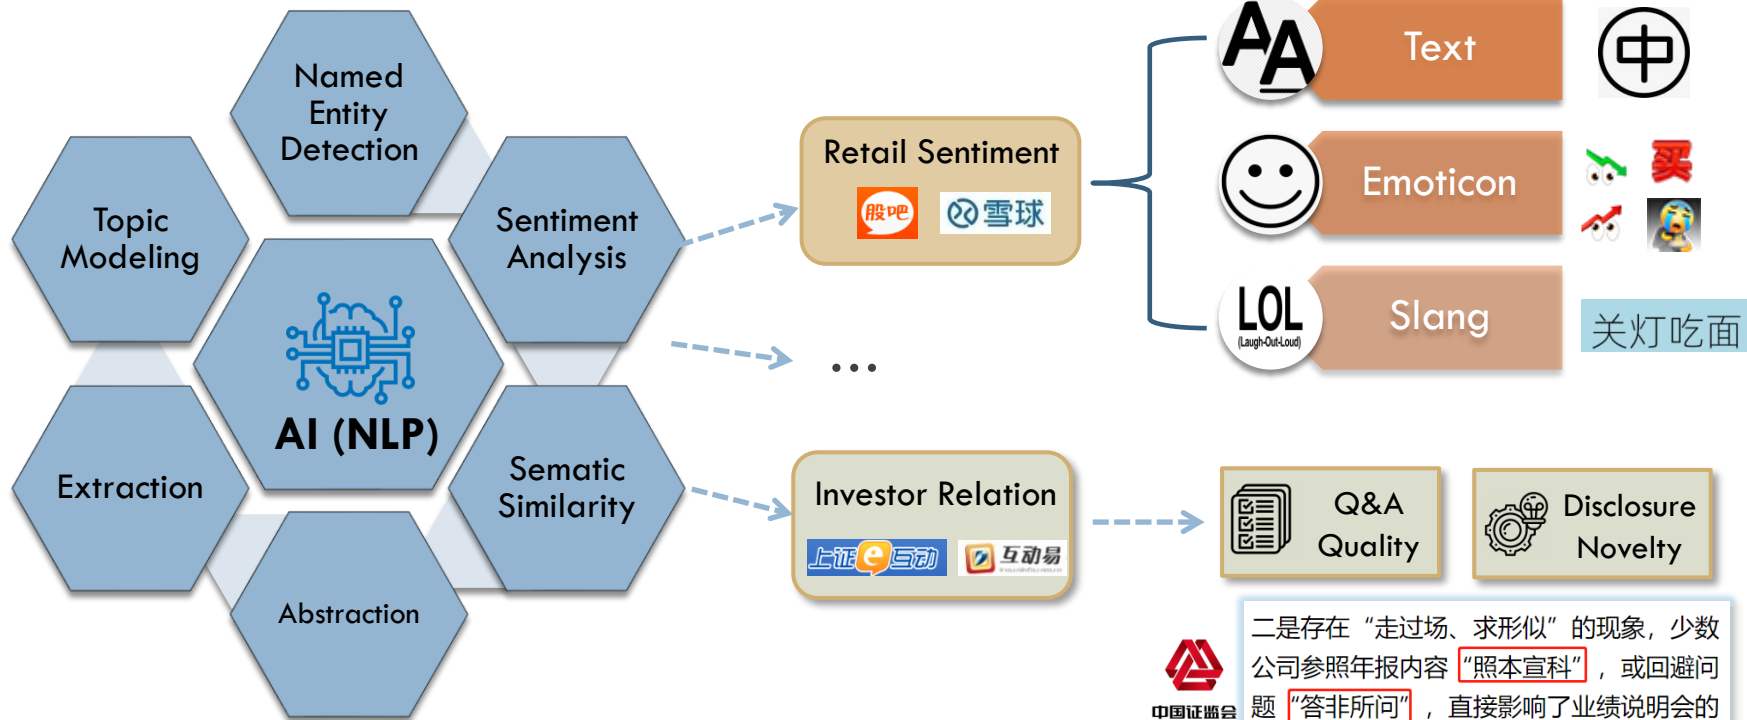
Named Entity Detection

Topic Modeling

Sentiment Analysis

AI (NLP)

Extraction

Sematic Similarity

Abstraction

Retail Sentiment

股吧

雪球

...

Investor Relation

上证e互动

互动易

Text

Emoticon

Slang

LOL (Laugh-Out-Loud)

买

关灯吃面

Q&A Quality

Disclosure Novelty

中国证监会

二是存在“走过场、求形似”的现象，少数公司参照年报内容“照本宣科”，或回避问题“答非所问”，直接影响了业绩说明会的